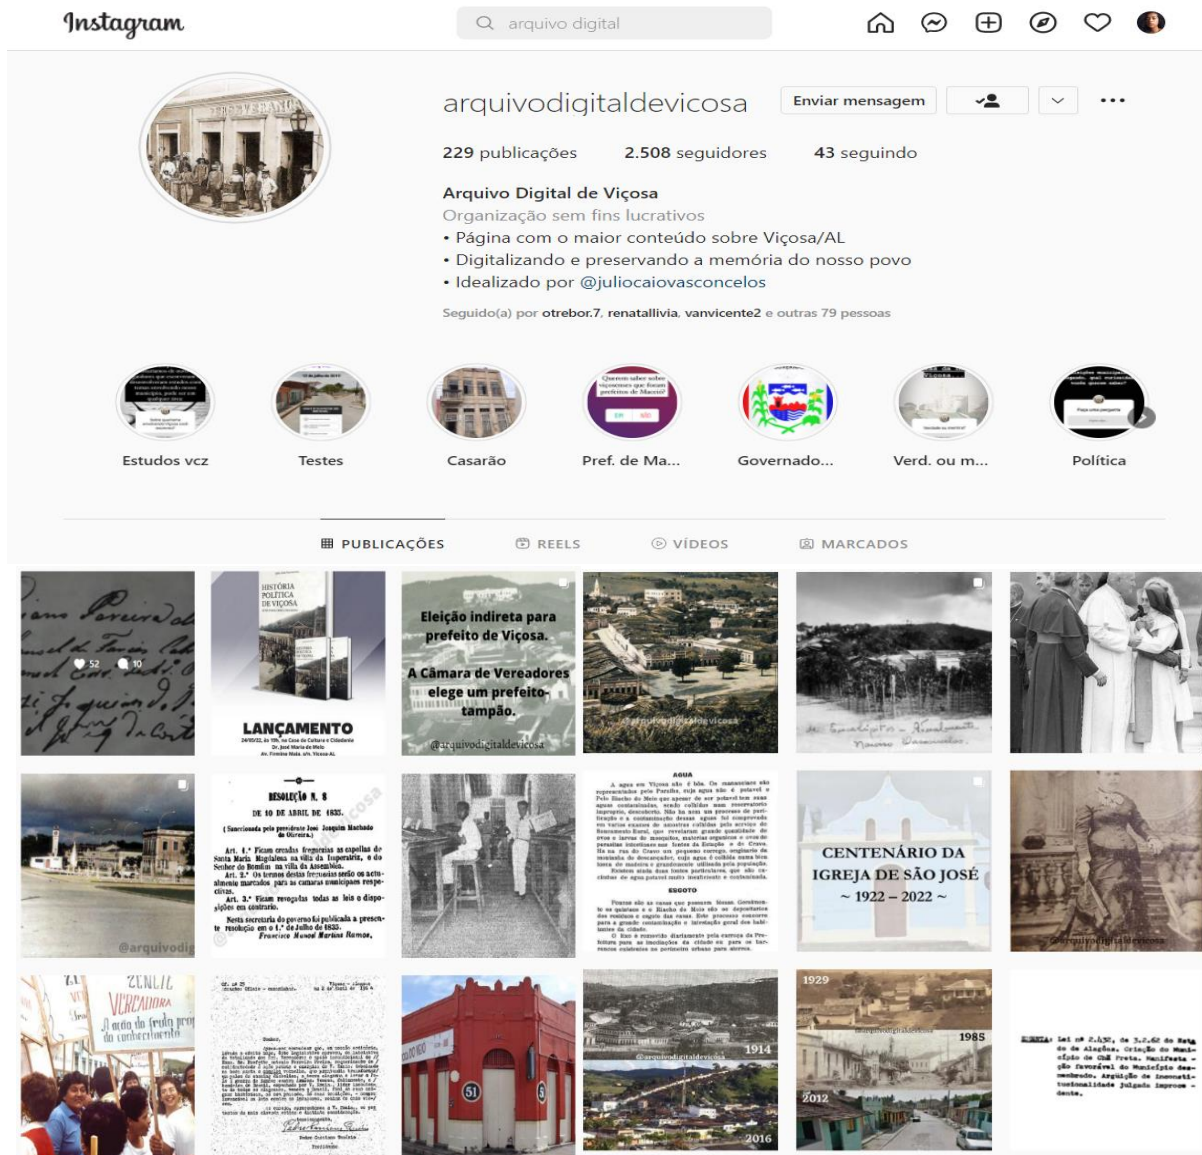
Instagram

arquivo digital

arquivodigitaldevicosa

Enviar mensagem

229 publicações 2.508 seguidores 43 seguindo

Arquivo Digital de Viçosa
Organização sem fins lucrativos
• Página com o maior conteúdo sobre Viçosa/AL
• Digitalizando e preservando a memória do nosso povo
• Idealizado por @juliocaiovasconcelos

Seguido(a) por otrebor.7, renatallivia, vanvicente2 e outras 79 pessoas

Estudos vcz
Testes
Casarão
Pref. de Ma...
Governado...
Verd. ou m...
Política

PUBLICAÇÕES
REELS
VÍDEOS
MARCADOS

52 10

HISTÓRIA POLÍTICA DE VIÇOSA
LANÇAMENTO

Eleição indireta para prefeito de Viçosa.
A Câmara de Vereadores elege um prefeito-tampão.
@arquivodigitaldevicosa

@arquivodigitaldevicosa

RESOLUÇÃO N. 8
DE 10 DE ABRIL DE 1835.

AGUA

ESGOTO

CENTENÁRIO DA IGREJA DE SÃO JOSÉ
~ 1922 – 2022 ~

@arquivodigitaldevicosa

1914
2016

1929
1985
2012

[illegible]